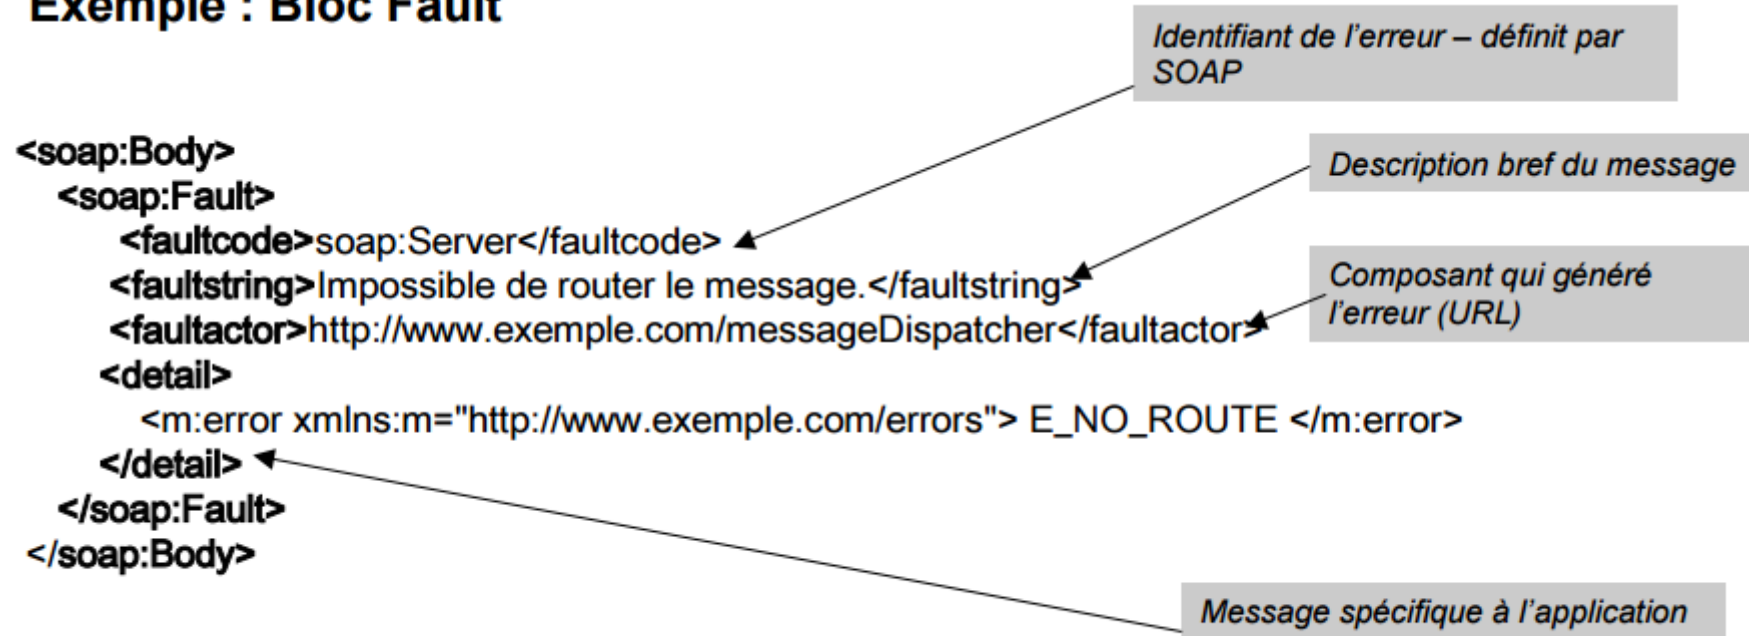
Exemple : Bloc Fault

Identifiant de l'erreur – définit par SOAP

<soap:Body>
<soap:Fault>
<faultcode>soap:Server</faultcode>
<faultstring>Impossible de router le message.</faultstring>
<faultactor>http://www.exemple.com/messageDispatcher</faultactor>
<detail>
<m:error xmlns:m="http://www.exemple.com/errors"> E_NO_ROUTE </m:error>
</detail>
</soap:Fault>
</soap:Body>

Description bref du message

Composant qui généré l'erreur (URL)

Message spécifique à l'application